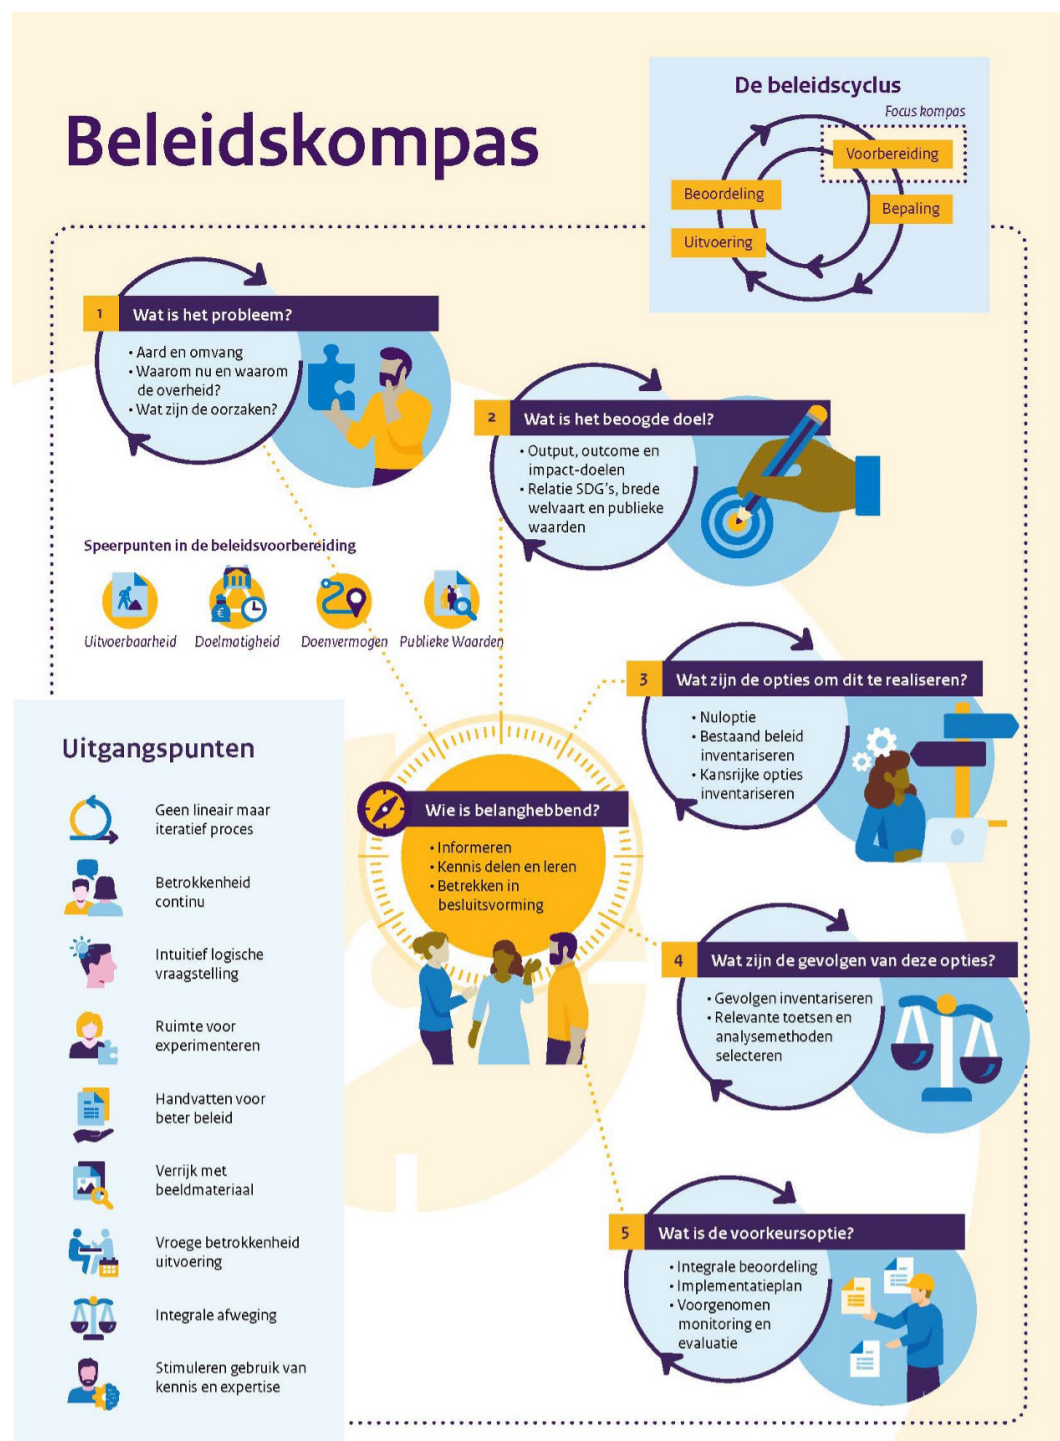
Beleidskompas

De beleidscyclus

Focus kompas

Voorbereiding

Beoordeling

Bepaling

Uitvoering

1 Wat is het probleem?

• Aard en omvang
• Waarom nu en waarom de overheid?
• Wat zijn de oorzaken?

2 Wat is het beoogde doel?

• Output, outcome en impact-doelen
• Relatie SDG's, brede welvaart en publieke waarden

Speerpunten in de beleidsvoorbereiding

Uitvoerbaarheid

Doelmatigheid

Doenvermogen

Publieke Waarden

3 Wat zijn de opties om dit te realiseren?

• Nuloptie
• Bestaand beleid inventariseren
• Kansrijke opties inventariseren

Uitgangspunten

Geen lineair maar iteratief proces

Betrokkenheid continu

Intuïtief logische vraagstelling

Ruimte voor experimenteren

Handvatten voor beter beleid

Verrijk met beeldmateriaal

Vroege betrokkenheid uitvoering

Integrale afweging

Stimuleren gebruik van kennis en expertise

Wie is belanghebbend?

• Informeren
• Kennis delen en leren
• Betrekken in besluitsvorming

4 Wat zijn de gevolgen van deze opties?

• Gevolgen inventariseren
• Relevante toetsen en analysemethoden selecteren

5 Wat is de voorkeursoptie?

• Integrale beoordeling
• Implementatieplan
• Voorgenomen monitoring en evaluatie